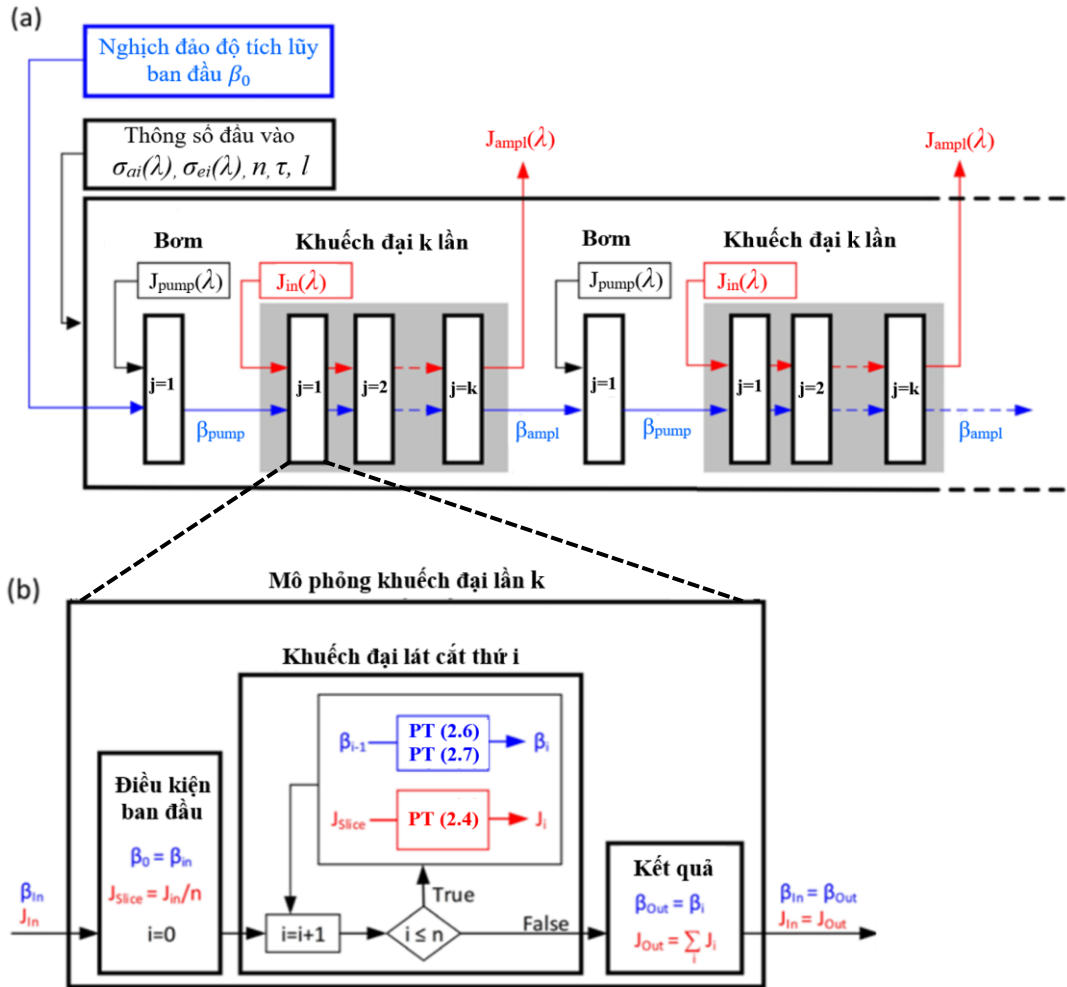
(a)

Nghịch đảo độ tích lũy ban đầu $\beta_0$

Thông số đầu vào $\sigma_{ai}(\lambda)$, $\sigma_{ei}(\lambda)$, $n$, $\tau$, $l$

$J_{ampl}(\lambda)$

$J_{ampl}(\lambda)$

Bơm

Khuếch đại k lần

Bơm

Khuếch đại k lần

$J_{pump}(\lambda)$

$J_{in}(\lambda)$

$J_{pump}(\lambda)$

$J_{in}(\lambda)$

j=1

j=1

j=2

j=k

j=1

j=1

j=2

j=k

$\beta_{pump}$

$\beta_{ampl}$

$\beta_{pump}$

$\beta_{ampl}$

(b)

Mô phỏng khuếch đại lần k

Khuếch đại lát cắt thứ i

$\beta_{i-1}$

PT (2.6)
PT (2.7)

$\beta_i$

$J_{Slice}$

PT (2.4)

$J_i$

Điều kiện ban đầu

$\beta_0 = \beta_{In}$

$J_{Slice} = J_{In}/n$

i=0

$\beta_{In}$
$J_{In}$

i=i+1

$i \leq n$

True

False

Kết quả

$\beta_{Out} = \beta_i$

$J_{Out} = \sum_i J_i$

$\beta_{In} = \beta_{Out}$
$J_{In} = J_{Out}$